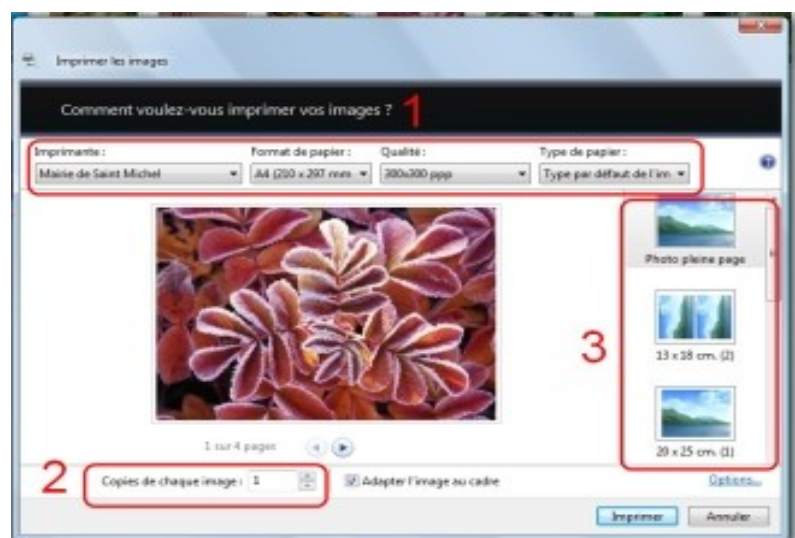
Imprimer les images

Comment voulez-vous imprimer vos images ? 1

Imprimante :
Mairie de Saint Michel

Format de papier :
A4 (210 x 297 mm

Qualité :
300x300 ppp

Type de papier :
Type par défaut de l'im

Photo pleine page

13 x 18 cm. (2)

20 x 25 cm. (1)

3

1 sur 4 pages

2

Copies de chaque image : 1

Adapter l'image au cadre

Options...

Imprimer

Annuler